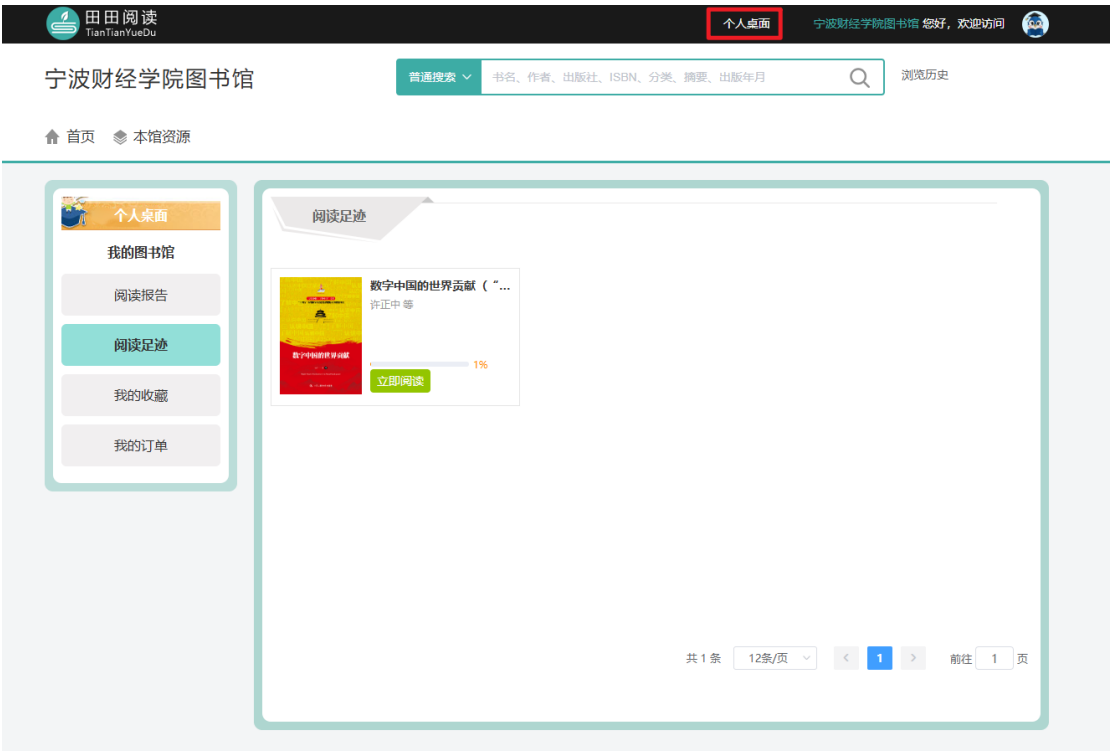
田田阅读
TianTianYueDu

个人桌面

宁波财经学院图书馆 您好，欢迎访问

宁波财经学院图书馆

普通搜索

书名、作者、出版社、ISBN、分类、摘要、出版年月

浏览历史

首页 本馆资源

个人桌面

我的图书馆

阅读报告

阅读足迹

我的收藏

我的订单

阅读足迹

数字中国的世界贡献（“...
许正中 等

数字中国的世界贡献

1%

立即阅读

共 1 条 12条/页 < 1 > 前往 1 页